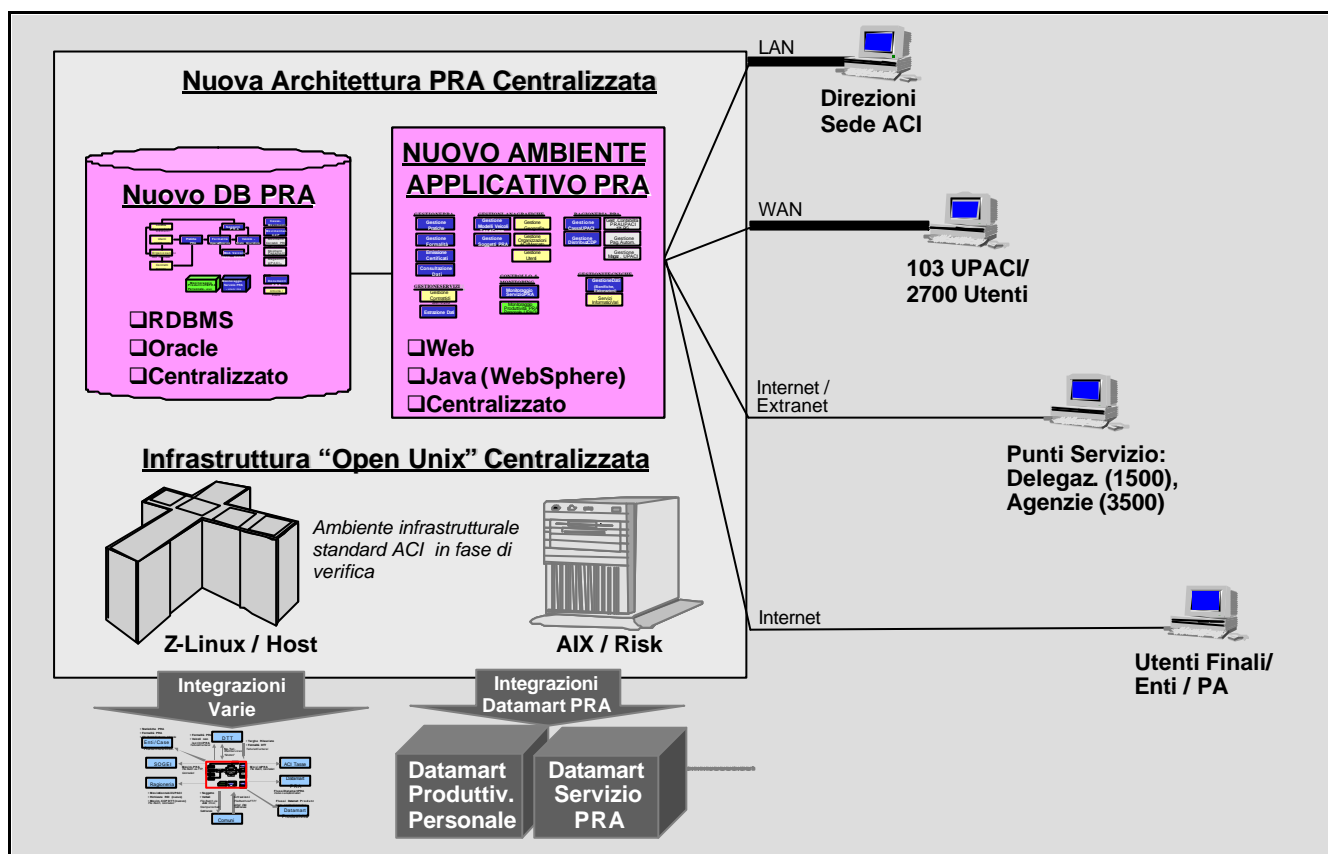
Nuova Architettura PRA Centralizzata

Nuovo DB PRA

❑RDBMS
❑Oracle
❑Centralizzato

NUOVO AMBIENTE APPLICATIVO PRA

Gestione Pratiche
Gestione Formalità
Emissione Certificati
Consultazione Dati
Gestione Modelli Veicoli
Gestione Soggetti PRA
Gestione Organizzazioni
Gestione Utenti
Gestione Cassa/UPACI
Gestione Distribuzione
Gestione Dati Autom.
Monitoraggio Servizi PRA
Gestione Contratti
Estrazione Dati
Servizi Informativi

❑Web
❑Java (WebSphere)
❑Centralizzato

Infrastruttura "Open Unix" Centralizzata

Ambiente infrastrutturale standard ACI in fase di verifica

Z-Linux / Host

AIX / Risk

Integrazioni Varie

DTT
SOGEI
Ragioneria
Comuni
ACI Tasse
Datamart

Integrazioni Datamart PRA

Datamart Produttiv. Personale

Datamart Servizio PRA

LAN
Direzioni Sede ACI

WAN
103 UPACI/ 2700 Utenti

Internet / Extranet
Punti Servizio: Delegaz. (1500), Agenzie (3500)

Internet
Utenti Finali/ Enti / PA